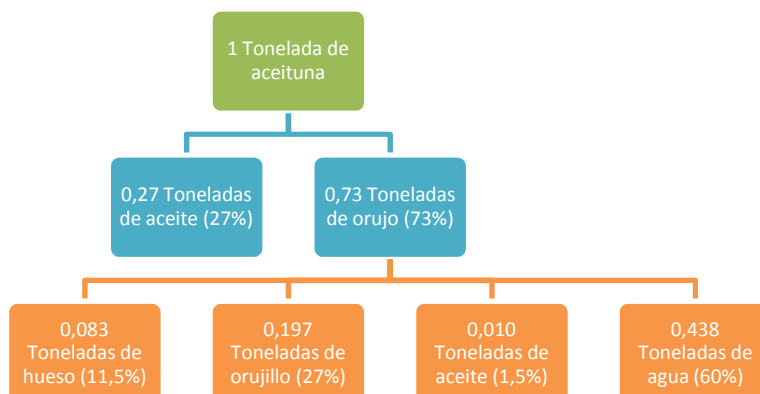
1 Tonelada de aceituna

0,27 Toneladas de aceite (27%)

0,73 Toneladas de orujo (73%)

0,083 Toneladas de hueso (11,5%)

0,197 Toneladas de orujillo (27%)

0,010 Toneladas de aceite (1,5%)

0,438 Toneladas de agua (60%)